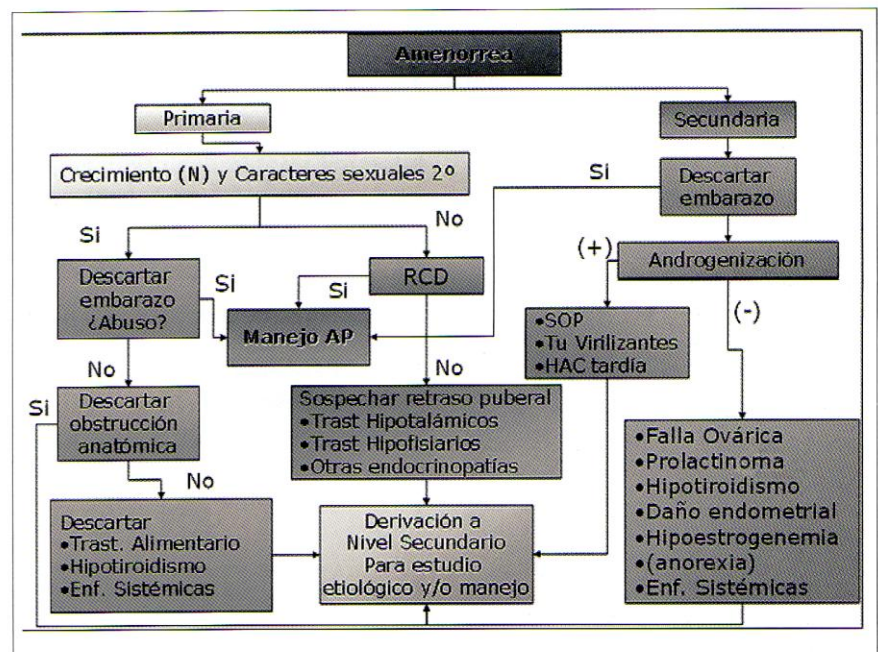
Amenorrea

Primaria

Secundaria

Crecimiento (N) y Caracteres sexuales 2º

Si

Descartar embarazo

Si

No

(+)

Androgenización

Descartar embarazo ¿Abuso?

Si

RCD

Si

Manejo AP

•SOP
•Tu Virilizantes
•HAC tardía

(-)

No

No

Si

Descartar obstrucción anatómica

Sospechar retraso puberal
•Trast Hipotalámicos
•Trast Hipofisiarios
•Otras endocrinopatías

•Falla Ovárica
•Prolactinoma
•Hipotiroidismo
•Daño endometrial
•Hipoestrogenemia
•(anorexia)
•Enf. Sistémicas

No

Descartar
•Trast. Alimentario
•Hipotiroidismo
•Enf. Sistémicas

Derivación a Nivel Secundario Para estudio etiológico y/o manejo